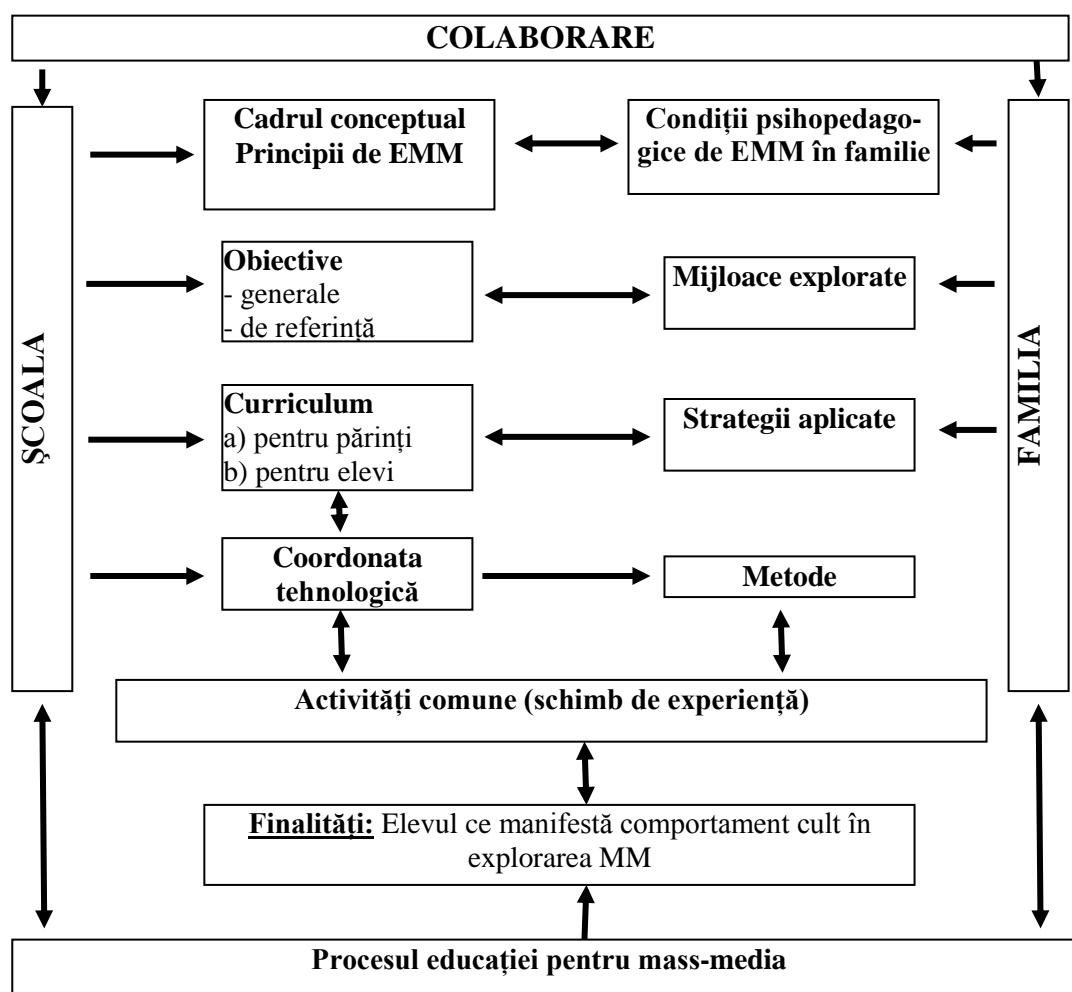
COLABORARE

ŞCOALA

Cadrul conceptual Principii de EMM

Condiţii psihopedagogice de EMM în familie

Obiective
- generale
- de referinţă

Mijloace explorate

Curriculum
a) pentru părinţi
b) pentru elevi

Strategii aplicate

Coordonata tehnologică

Metode

FAMILIA

Activităţi comune (schimb de experienţă)

Finalităţi: Elevul ce manifestă comportament cult în explorarea MM

Procesul educaţiei pentru mass-media